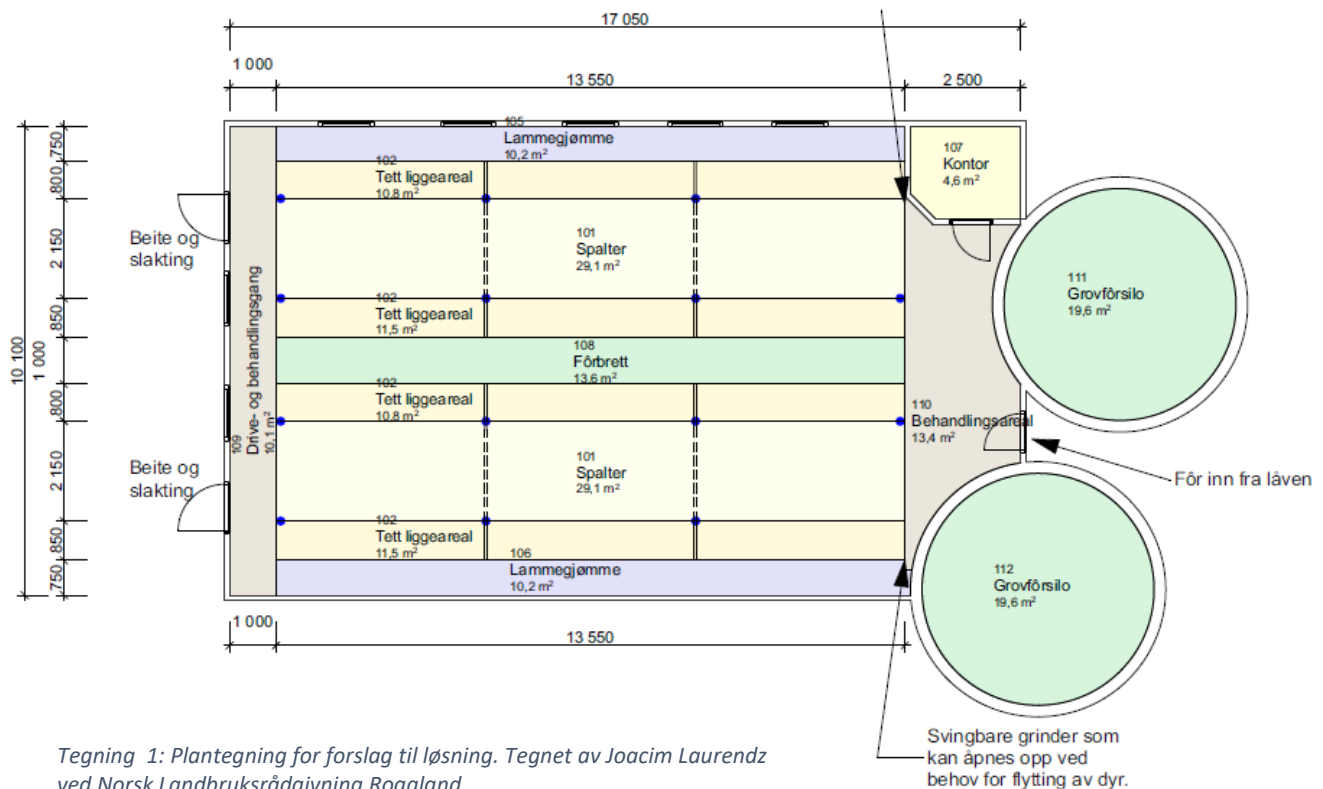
17 050

1 000

13 550

2 500

105
Lammegjømme
10,2 m²

107
Kontor
4,6 m²

102
Tett liggeareal
10,8 m²

101
Spalter
29,1 m²

102
Tett liggeareal
11,5 m²

108
Fôrbrett
13,6 m²

102
Tett liggeareal
10,8 m²

101
Spalter
29,1 m²

102
Tett liggeareal
11,5 m²

106
Lammegjømme
10,2 m²

109
Drive- og behandlingsgang
10,1 m²

110
Behandlingsareal
13,4 m²

111
Grovfôrsilo
19,6 m²

112
Grovfôrsilo
19,6 m²

Beite og slakting

Beite og slakting

Fôr inn fra låven

750
800
2 150
850
1 000
800
2 150
850
750

10 100

1 000

13 550

Svingbare grinder som kan åpnes opp ved behov for flytting av dyr.

Tegning 1: Plantegning for forslag til løsning. Tegnet av Joacim Laurendz ved Norsk Landbruksrådgivning Rogaland